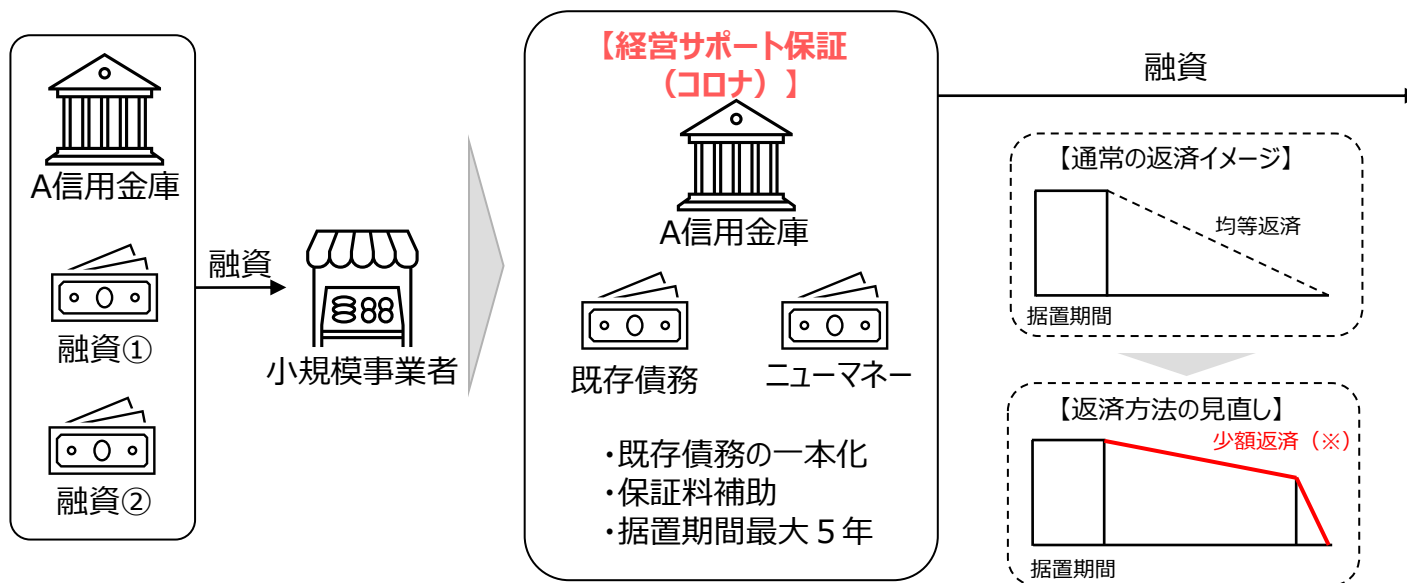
A信用金庫

融資①

融資②

融資

小規模事業者

【経営サポート保証（コロナ）】

A信用金庫

既存債務

ニューマネー

・既存債務の一本化
・保証料補助
・据置期間最大５年

融資

【通常の返済イメージ】

均等返済

据置期間

【返済方法の見直し】

少額返済（※）

据置期間